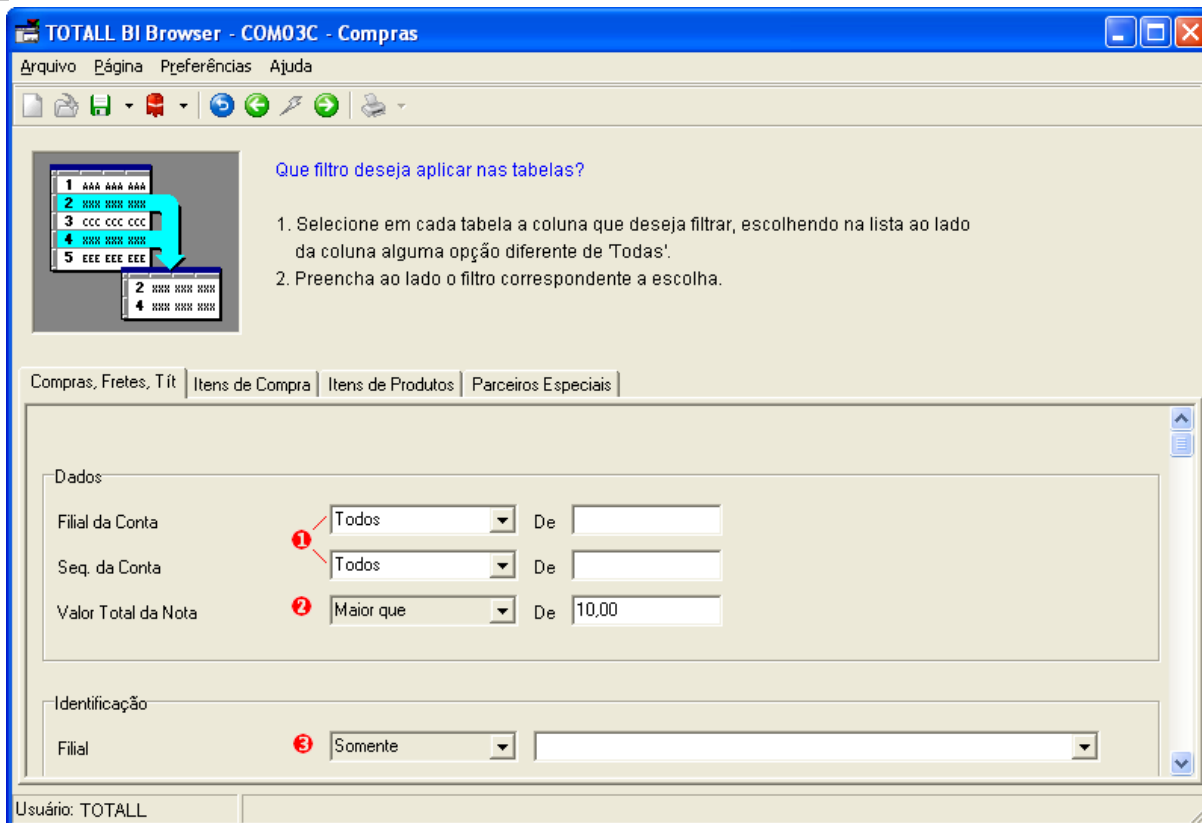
TOTALL BI Browser - COM03C - Compras

Arquivo Página Preferências Ajuda

1 AAA AAA AAA
2 XXX XXX XXX
3 CCC CCC CCC
4 XXX XXX XXX
5 EEE EEE EEE
2 XXX XXX XXX
4 XXX XXX XXX

Que filtro deseja aplicar nas tabelas?

1. Selecione em cada tabela a coluna que deseja filtrar, escolhendo na lista ao lado da coluna alguma opção diferente de 'Todas'.
2. Preencha ao lado o filtro correspondente a escolha.

Compras, Fretes, Tít | Itens de Compra | Itens de Produtos | Parceiros Especiais

Dados

Filial da Conta ❶ Todos De

Seq. da Conta Todos De

Valor Total da Nota ❷ Maior que De 10,00

Identificação

Filial ❸ Somente

Usuário: TOTALL